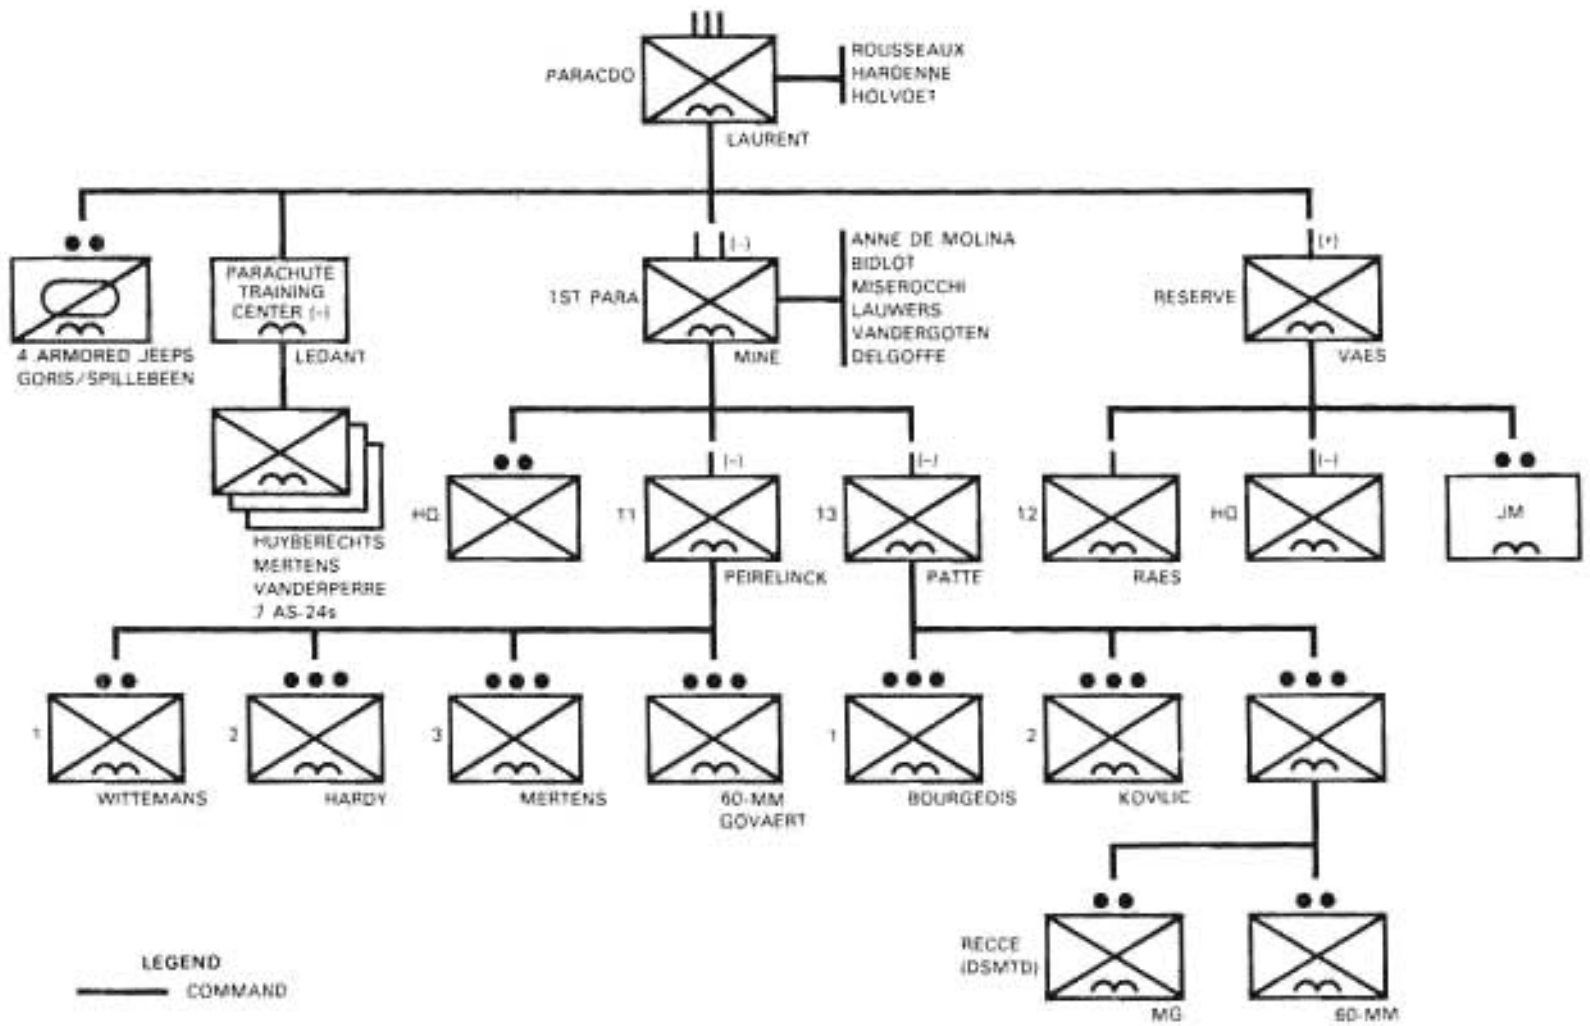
PARACDO
ROUSSEAUX
HARDENNE
HOLVOET
LAURENT

4 ARMORED JEEPS
GORIS/SPILLEBEEN

PARACHUTE TRAINING CENTER (-)
LEDANT

HUYBERECHTS
MERTENS
VANDERPERRE
7 AS-24s

(-)
1ST PARA
MINE
ANNE DE MOLINA
BIDLOT
MISEROCCHI
LAUWERS
VANDERGOTEN
DELGOFFE

(+)
RESERVE
VAES

HQ

(-)
11
PEIRELINCK

(-)
13
PATTE

12
RAES

(-)
HQ

JM

1
WITTEMANS

2
HARDY

3
MERTENS

60-MM
GOVAERT

1
BOURGEOIS

2
KOVILIC

RECCE (DSMTD)

MG

60-MM

LEGEND
COMMAND